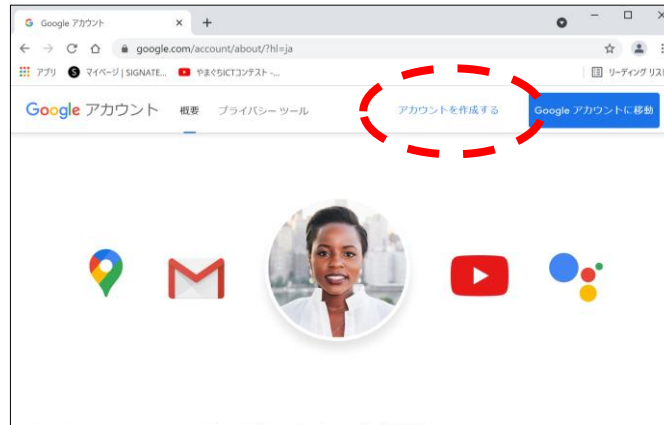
Google アカウント ×
+
google.com/account/about/?hl=ja
アプリ マイページ | SIGNATE... やまぐちICTコンテスト -...
リーディング リス
Google アカウント 概要 プライバシー ツール
アカウントを作成する
Google アカウントに 移動